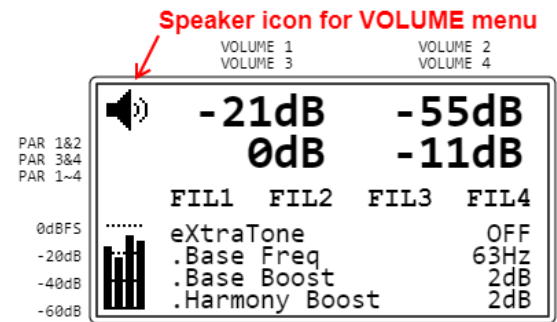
Speaker icon for VOLUME menu

VOLUME 1
VOLUME 3

VOLUME 2
VOLUME 4

PAR 1&2
PAR 3&4
PAR 1~4

-21dB -55dB
0dB -11dB

FIL1 FIL2 FIL3 FIL4

0dBFS
-20dB
-40dB
-60dB

eXtraTone OFF
.Base Freq 63Hz
.Base Boost 2dB
.Harmony Boost 2dB